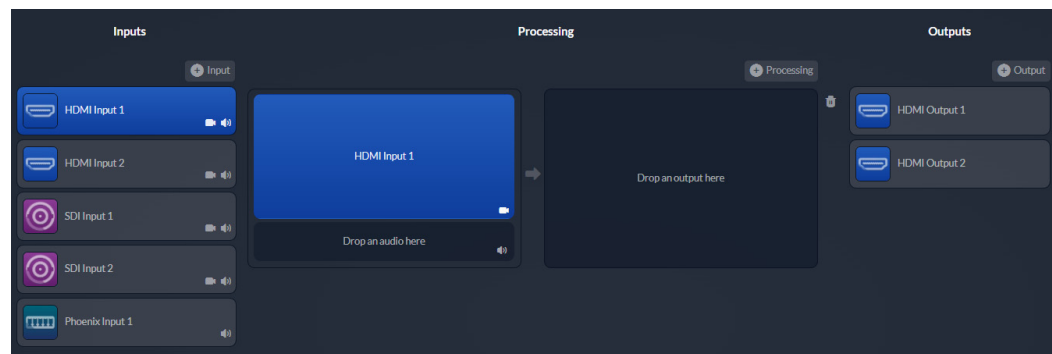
Inputs

Input

HDMI Input 1

HDMI Input 2

SDI Input 1

SDI Input 2

Phoenix Input 1

Processing

Processing

HDMI Input 1

Drop an audio here

Drop an output here

Outputs

Output

HDMI Output 1

HDMI Output 2